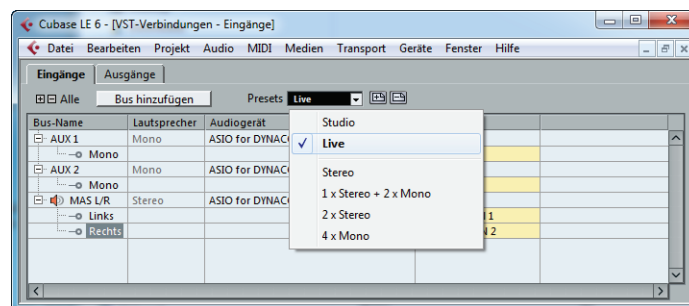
Cubase LE 6 - [VST-Verbindungen - Eingänge]

Datei Bearbeiten Projekt Audio MIDI Medien Transport Geräte Fenster Hilfe

Eingänge Ausgänge

Alle Bus hinzufügen Presets Live

| Bus-Name | Lautsprecher | Audiogerät | |
|---|---|---|---|
| AUX 1 | Mono | ASIO for DYNACO | |
| Mono | | | |
| AUX 2 | Mono | ASIO for DYNACO | |
| Mono | | | |
| MAS L/R | Stereo | ASIO for DYNACO | |
| Links | | | 1 |
| Rechts | | | N 2 |

Studio
✓ Live
Stereo
1 x Stereo + 2 x Mono
2 x Stereo
4 x Mono